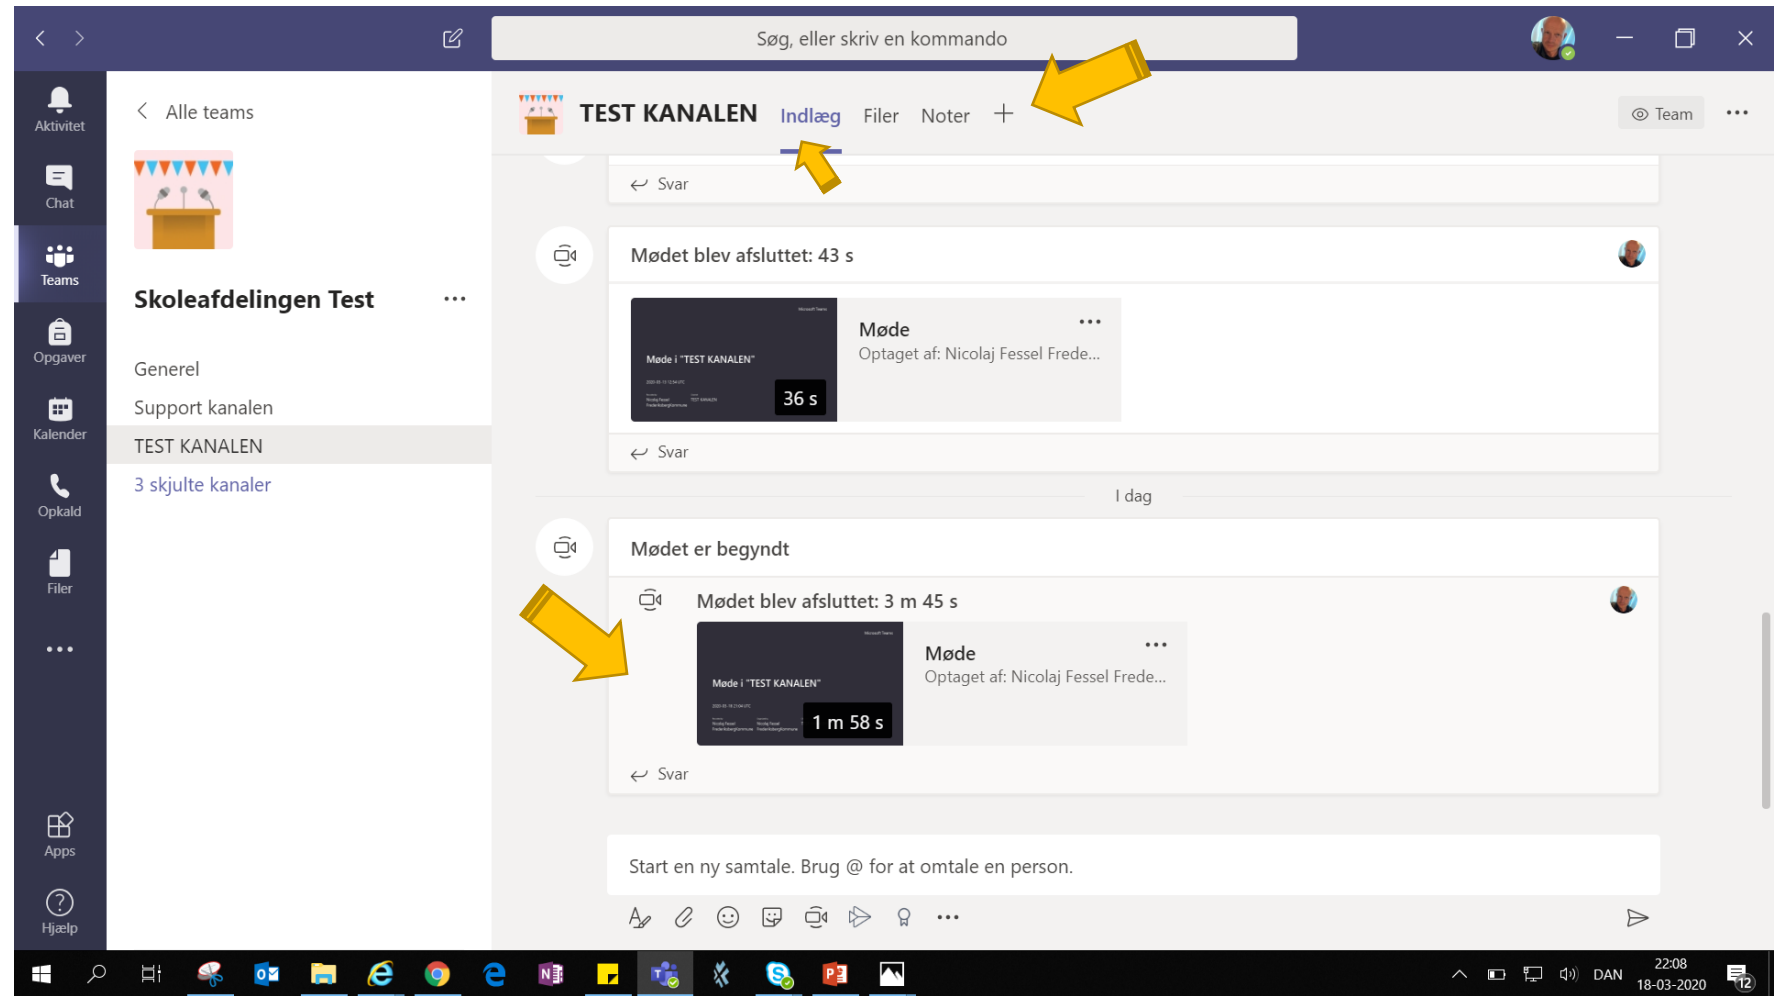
Søg, eller skriv en kommando

Aktivitet
Chat
Teams
Opgaver
Kalender
Opkald
Filer
...
Apps
Hjælp

Alle teams

Skoleafdelingen Test ...

Generel
Support kanalen
TEST KANALEN
3 skjulte kanaler

TEST KANALEN Indlæg Filer Noter +

Team ...

Svar

Mødet blev afsluttet: 43 s

Møde i "TEST KANALEN"
36 s
Møde ...
Optaget af: Nicolaj Fessel Frede...

Svar

I dag

Mødet er begyndt

Mødet blev afsluttet: 3 m 45 s

Møde i "TEST KANALEN"
1 m 58 s
Møde ...
Optaget af: Nicolaj Fessel Frede...

Svar

Start en ny samtale. Brug @ for at omtale en person.

DAN 22:08 18-03-2020 12